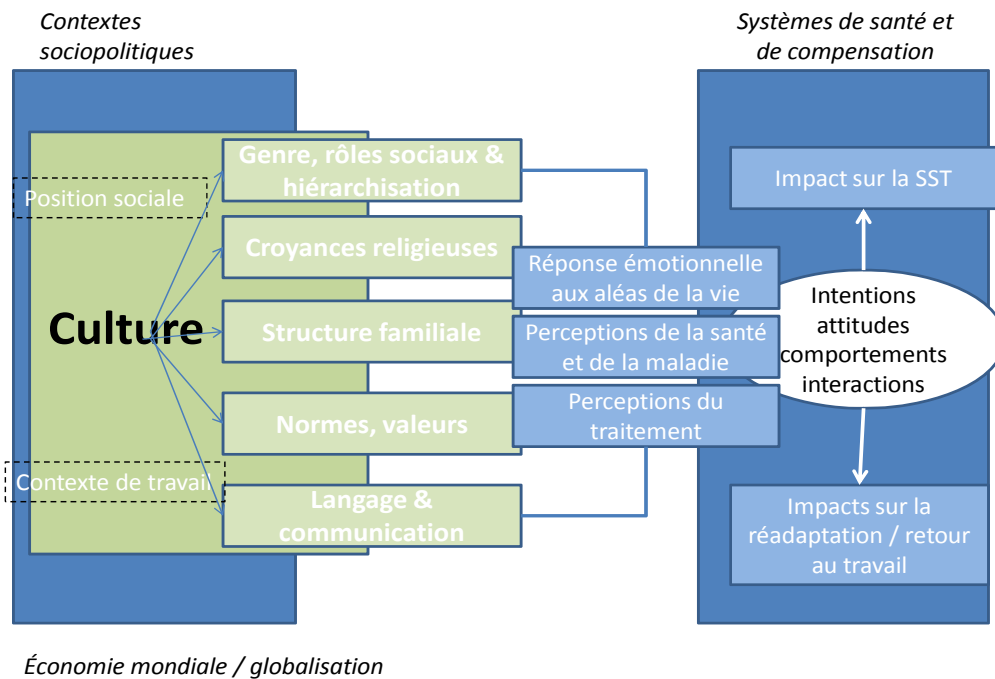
Contextes sociopolitiques

Systèmes de santé et de compensation

Position sociale

Culture

Contexte de travail

Genre, rôles sociaux & hiérarchisation

Croyances religieuses

Structure familiale

Normes, valeurs

Langage & communication

Réponse émotionnelle aux aléas de la vie

Perceptions de la santé et de la maladie

Perceptions du traitement

Impact sur la SST

Intentions attitudes comportements interactions

Impacts sur la réadaptation / retour au travail

Économie mondiale / globalisation